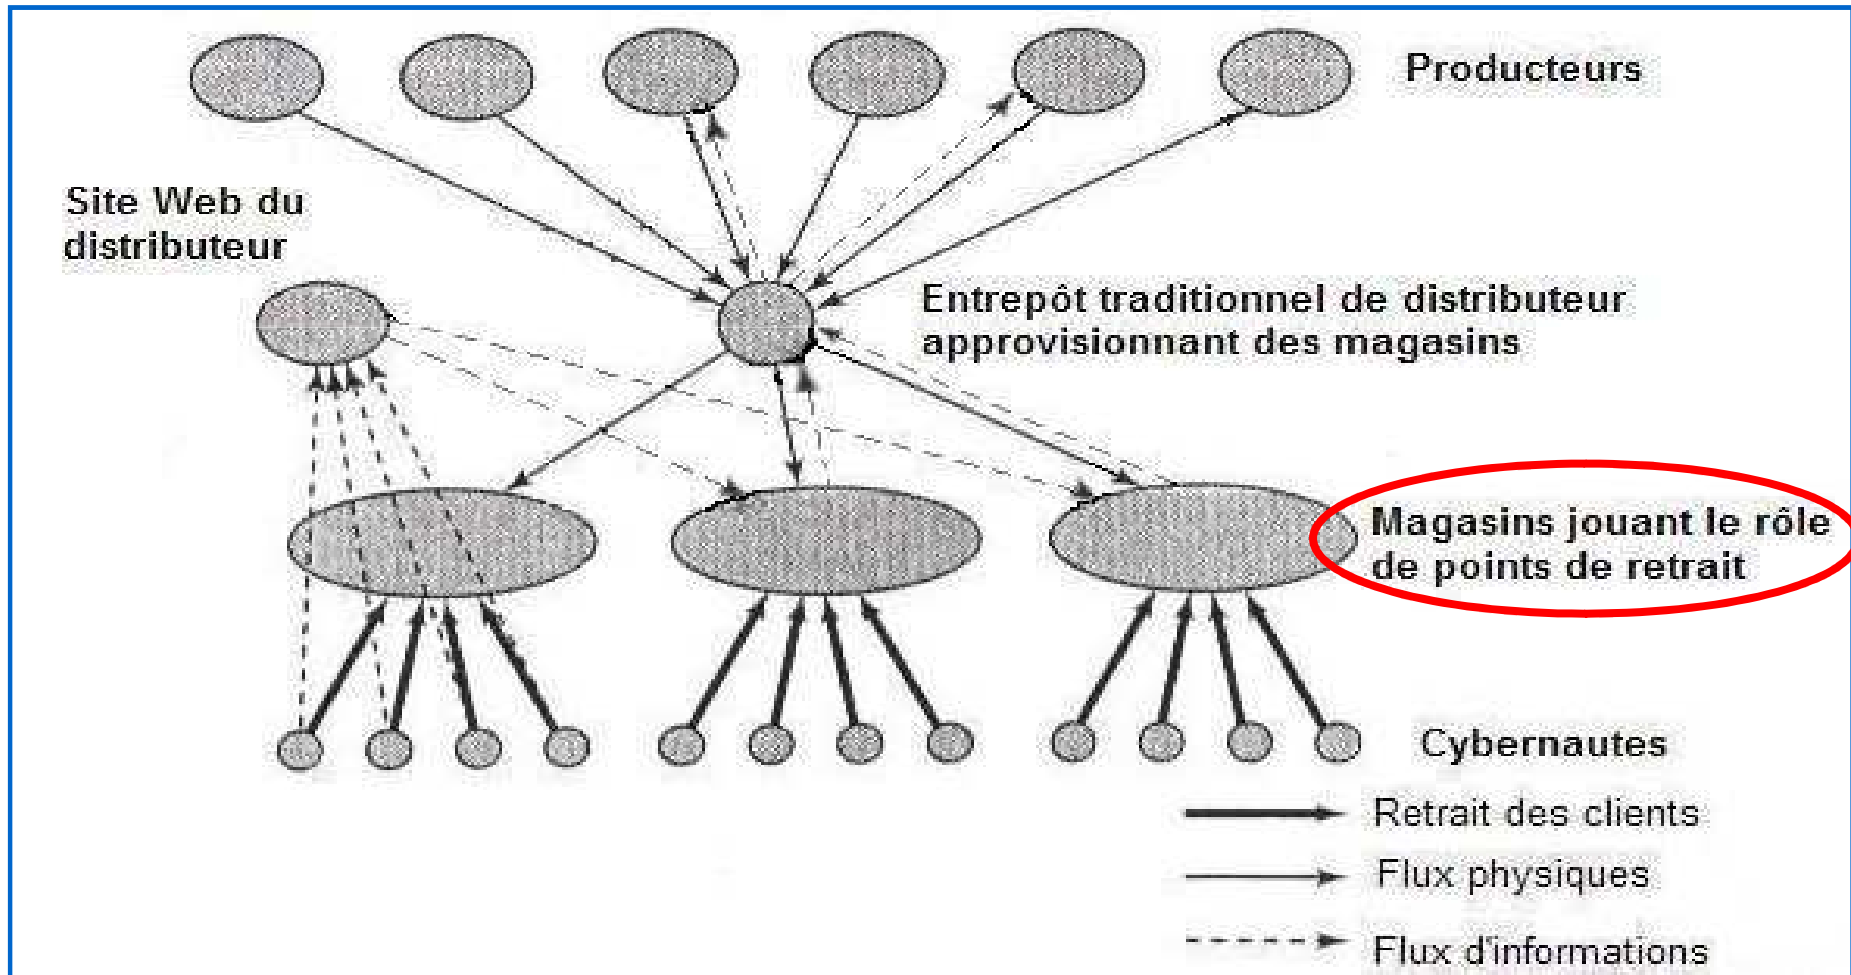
Producteurs

Site Web du distributeur

Entrepôt traditionnel de distributeur approvisionnant des magasins

Magasins jouant le rôle de points de retrait

Cybernautes

Retrait des clients

Flux physiques

Flux d'informations